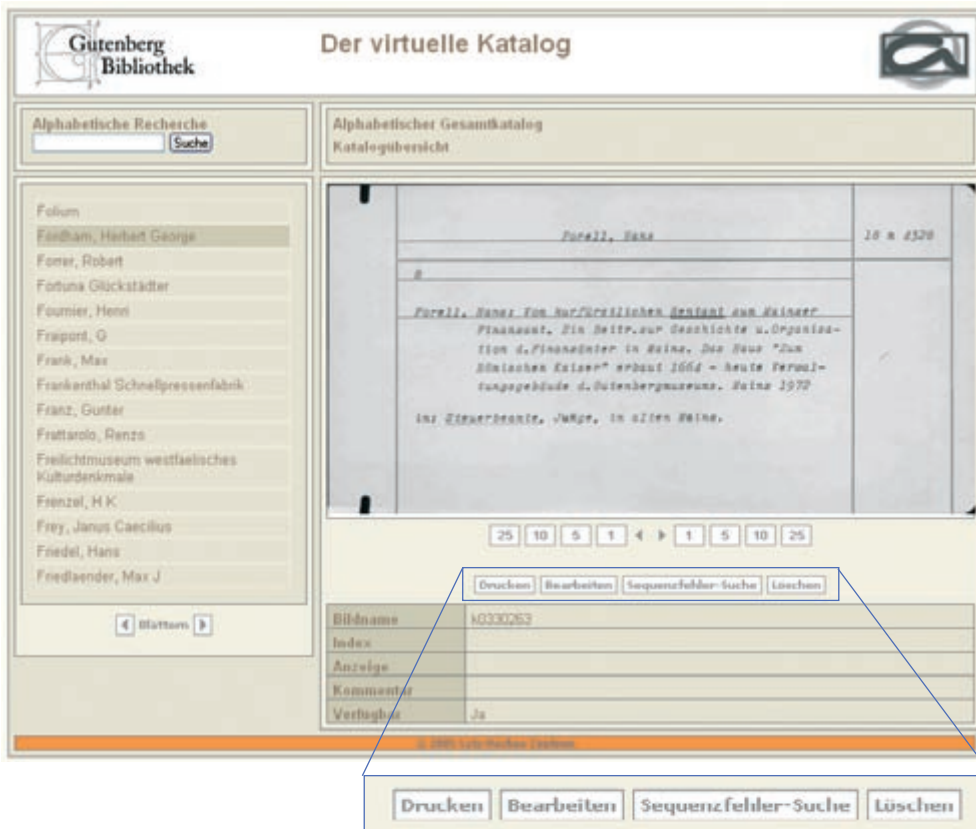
Gutenberg Bibliothek

Der virtuelle Katalog

Alphabetische Recherche

Suche

Alphabetischer Gesamtkatalog

Katalogübersicht

Folium

Fordham, Herbert George

Forrer, Robert

Fortuna Glückstädter

Fournier, Henri

Fraipont, G

Frank, Max

Frankenthal Schnellpressenfabrik

Franz, Gunter

Frattarolo, Renzo

Freilichtmuseum westfaelisches Kulturdenkmale

Frenzel, H K

Frey, Janus Caecilius

Friedel, Hans

Friedlaender, Max J

Blättern

Forell, Hans

16 m 4528

8

Forell, Hans: Vom kurfürstlichen Rentamt zum Mainzer Finanzamt. Ein Beitr.zur Geschichte u.Organisation d.Finanzämter in Mainz. Das Haus "Zum Römischen Kaiser" erbaut 1664 - heute Verwaltungsgebäude d.Gutenbergmuseums. Mainz 1970

in: Steuerbeamte, Jahrg. in alten Mainz.

25 10 5 1 1 5 10 25

Drucken Bearbeiten Sequenzfehler-Suche Löschen

| Bildname | k0330263 |
|---|---|
| Index | |
| Anzeige | |
| Kommentar | |
| Verfügbar | Ja |

© 2005 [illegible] Systeme

Drucken Bearbeiten Sequenzfehler-Suche Löschen